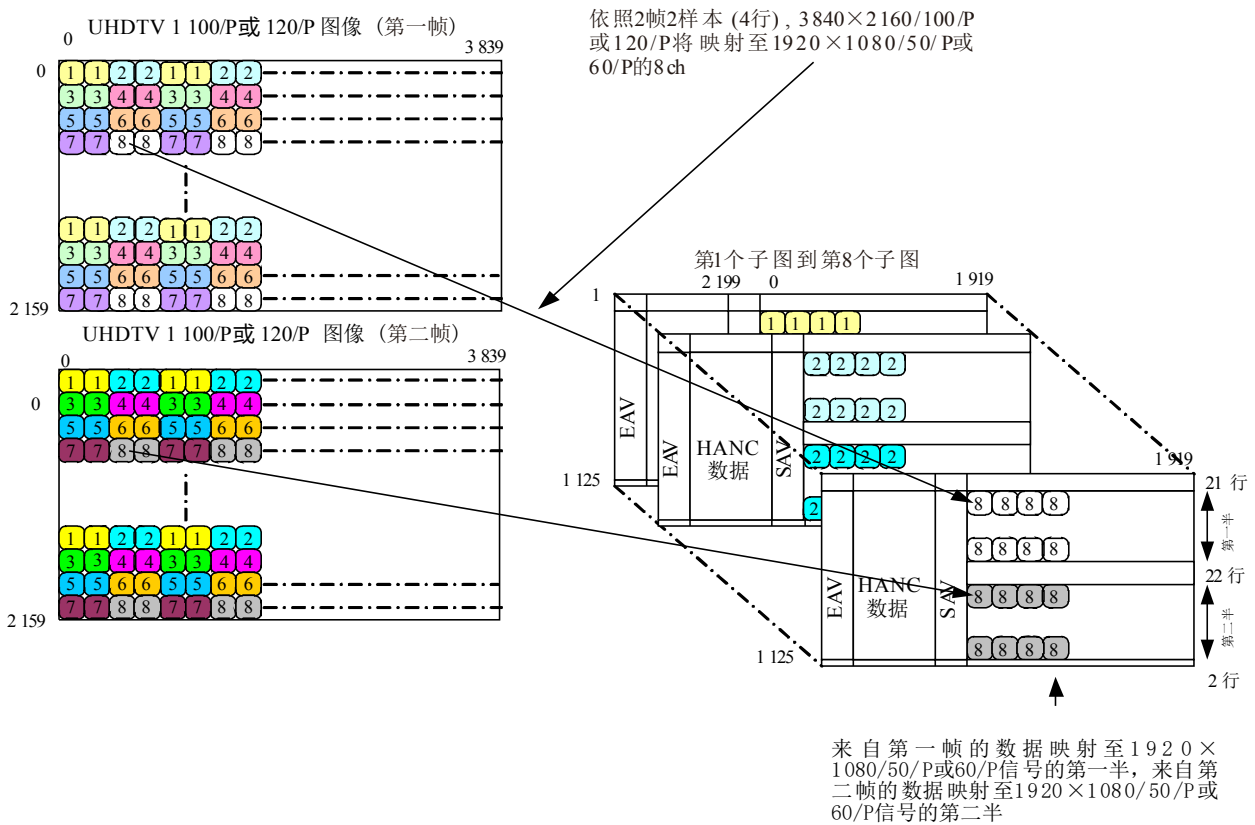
UHDTV 1 100/P或 120/P 图像（第一帧）
0
3 839
0
1 1 2 2 1 1 2 2
3 3 4 4 3 3 4 4
5 5 6 6 5 5 6 6
7 7 8 8 7 7 8 8
1 1 2 2 1 1 2 2
3 3 4 4 3 3 4 4
5 5 6 6 5 5 6 6
7 7 8 8 7 7 8 8
2 159

UHDTV 1 100/P或 120/P 图像（第二帧）
0
3 839
0
1 1 2 2 1 1 2 2
3 3 4 4 3 3 4 4
5 5 6 6 5 5 6 6
7 7 8 8 7 7 8 8
1 1 2 2 1 1 2 2
3 3 4 4 3 3 4 4
5 5 6 6 5 5 6 6
7 7 8 8 7 7 8 8
2 159

依照2帧2样本 (4行)，3840×2160/100/P或120/P将 映射至1920×1080/50/ P或60/P的8 ch

第1个子图到第8个子图
1
2 199
0
1 919
1 1 1 1
2 2 2 2
2 2 2 2
2 2 2 2
2
EAV
EAV
HANC
数据
SAV
1 125
1 919
21 行
8 8 8 8
8 8 8 8
第一半
22 行
8 8 8 8
8 8 8 8
第二半
EAV
HANC
数据
SAV
1 125
2 行

来自第一帧的数据映射至1920×1080/50/P或60/P信号的第一半，来自第二帧的数据映射至1920×1080/50/P或60/P信号的第二半